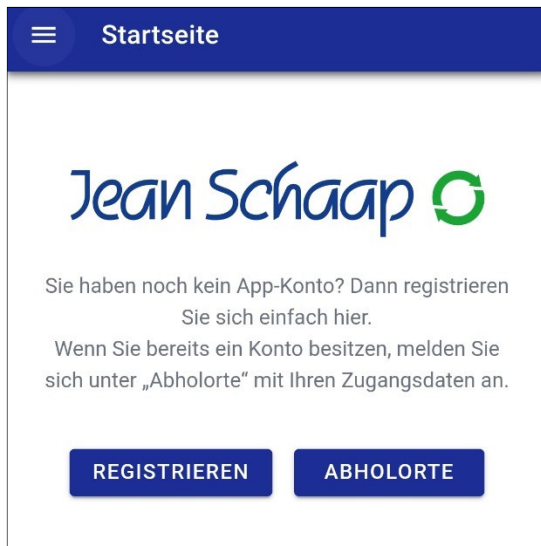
Startseite

Jean Schaap

Sie haben noch kein App-Konto? Dann registrieren Sie sich einfach hier.
Wenn Sie bereits ein Konto besitzen, melden Sie sich unter „Abholorte“ mit Ihren Zugangsdaten an.

REGISTRIEREN

ABHOLORTE